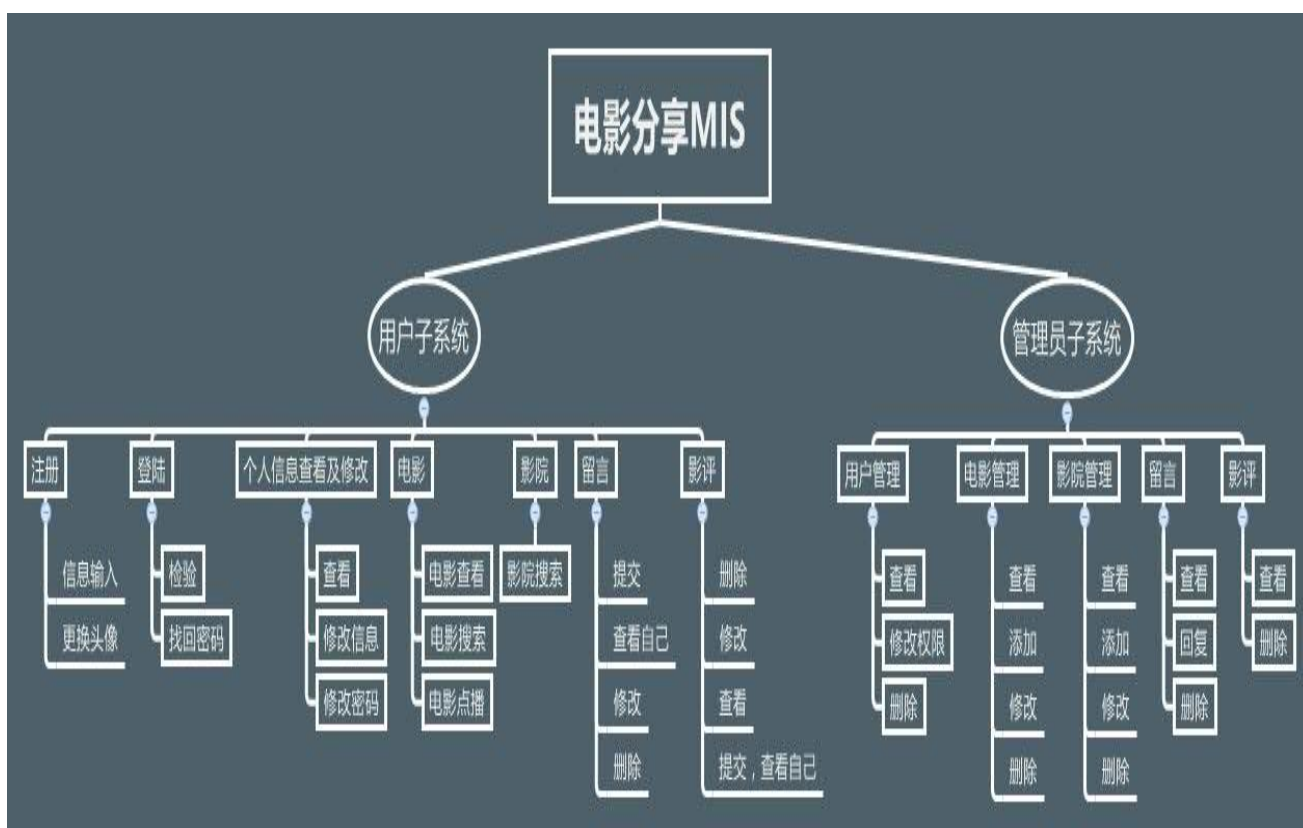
电影分享MIS

用户子系统

注册
信息输入
更换头像

登陆
检验
找回密码

个人信息查看及修改
查看
修改信息
修改密码

电影
电影查看
电影搜索
电影点播

影院
影院搜索

留言
提交
查看自己
修改
删除

影评
删除
修改
查看
提交，查看自己

管理员子系统

用户管理
查看
修改权限
删除

电影管理
查看
添加
修改
删除

影院管理
查看
添加
修改
删除

留言
查看
回复
删除

影评
查看
删除